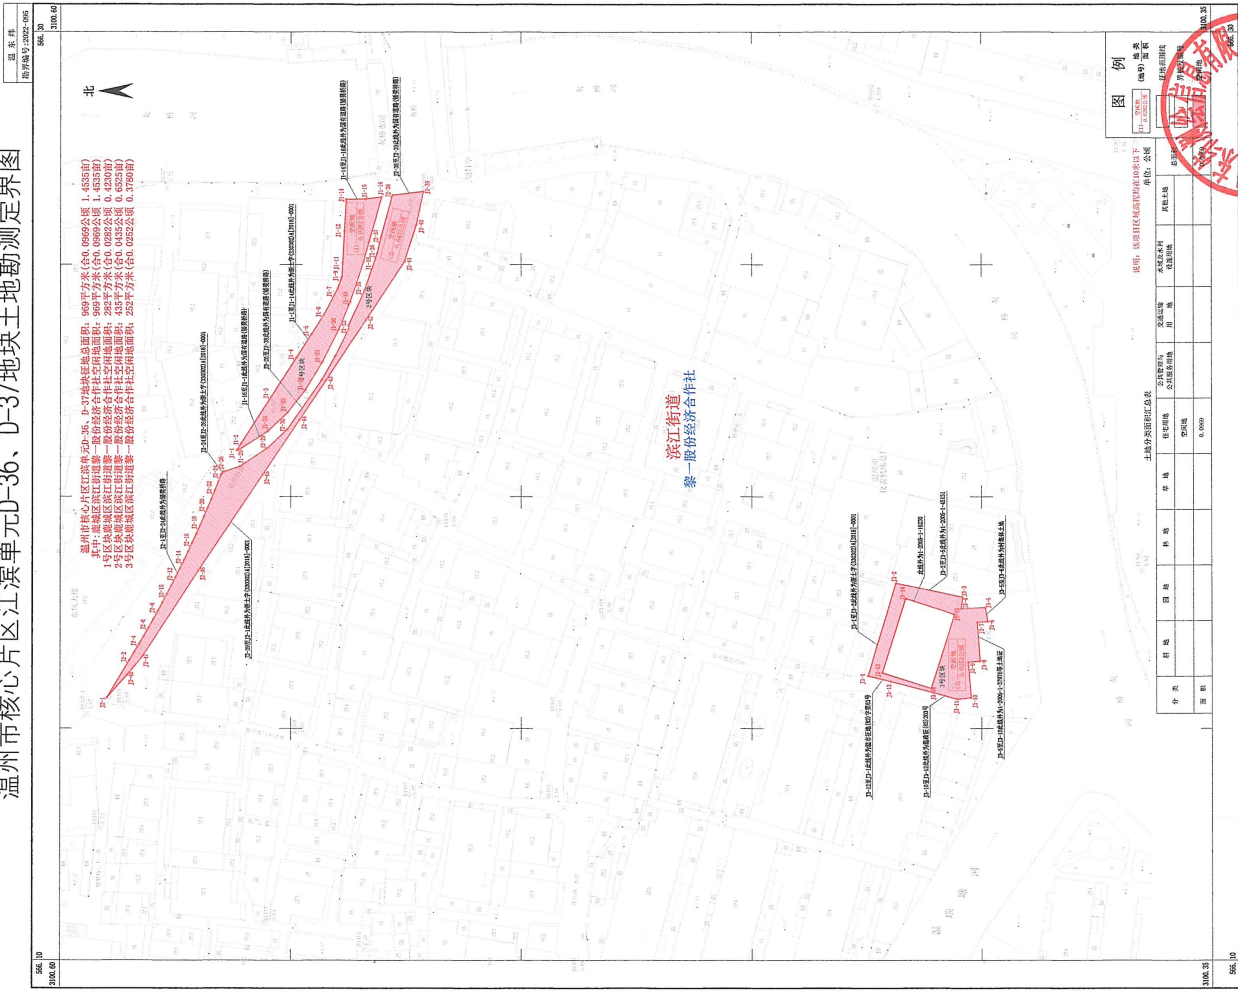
温州市核心片区江滨单元D-36、D-37地块土地勘测定界图

温州市核心片区江滨单元D-36、D-37地块征地总面积：969平方米(合0.0969公顷 1.4535亩)
其中：鹿城区滨江街道黎一股份经济合作社空闲地面积：969平方米(合0.0969公顷 1.4535亩)
1号区块鹿城区滨江街道黎一股份经济合作社空闲地面积：282平方米(合0.0282公顷 0.4230亩)
2号区块鹿城区滨江街道黎一股份经济合作社空闲地面积：435平方米(合0.0435公顷 0.6525亩)
3号区块鹿城区滨江街道黎一股份经济合作社空闲地面积：252平方米(合0.0252公顷 0.3780亩)

北

滨江街道
黎一股份经济合作社

1号区块
2号区块
3号区块

土地分类面积汇总表

| 分类 | 耕地 | 园地 | 林地 | 草地 | 商服用地 | 工矿仓储用地 | 住宅用地 | 公共管理与公共服务用地 | 特殊用地 | 交通运输用地 | 水域及水利设施用地 | 其他土地 |
|---|---|---|---|---|---|---|---|---|---|---|---|---|
| 面积 | | | | | | | | | | | | 空闲地 0.0969 |

单位：公顷

说明：该项目区域高程控制在10米以下

图例

勘界编号：2022-095

566.10
3100.60
3100.35
566.30

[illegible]